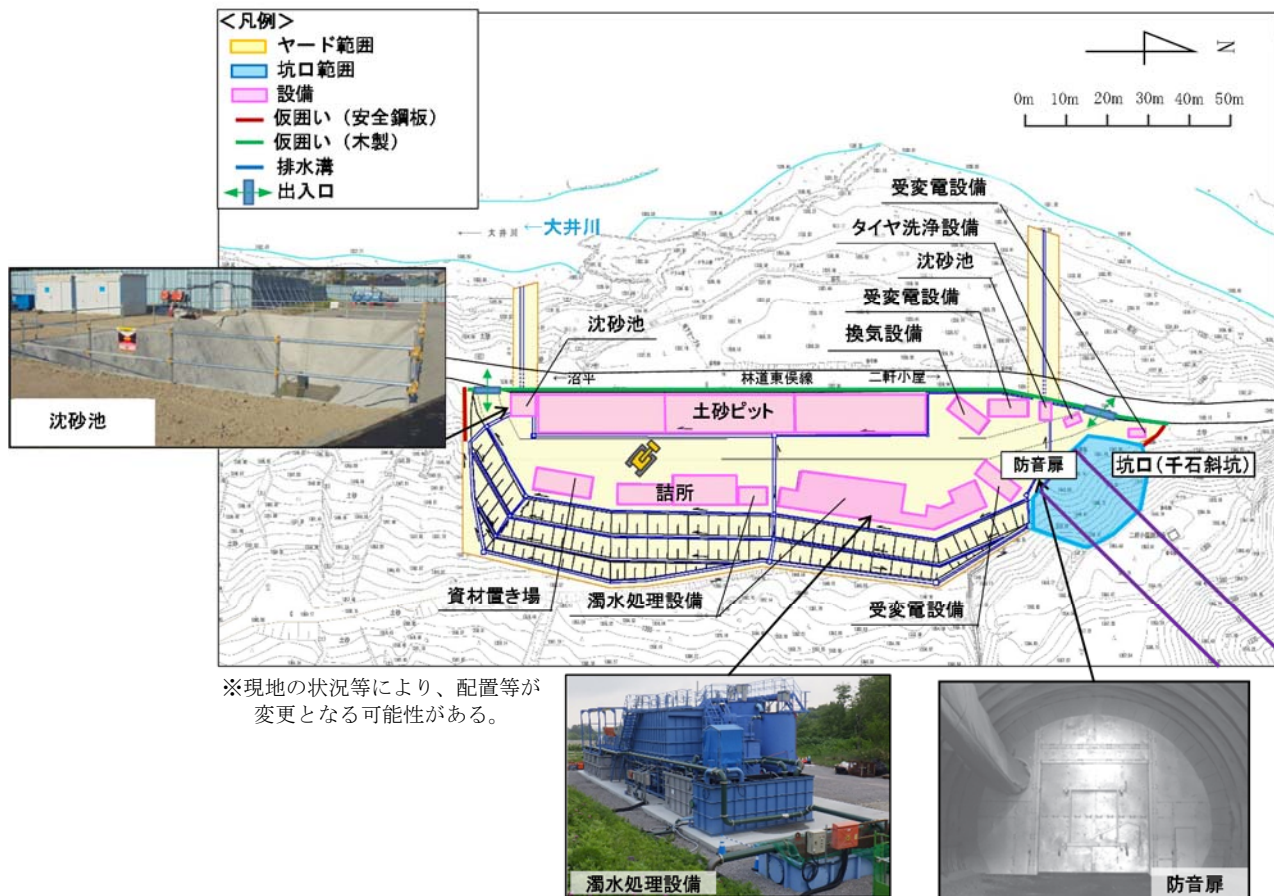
<凡例>
ヤード範囲
坑口範囲
設備
仮囲い（安全鋼板）
仮囲い（木製）
排水溝
出入口

N

0m 10m 20m 30m 40m 50m

大井川
←大井川

受変電設備
タイヤ洗浄設備
沈砂池
受変電設備
換気設備
沈砂池

←沼平
林道東俣線
二軒小屋→

土砂ピット
詰所
防音扉
坑口（千石斜坑）

資材置き場
濁水処理設備
受変電設備

沈砂池

※現地の状況等により、配置等が変更となる可能性がある。

濁水処理設備
防音扉